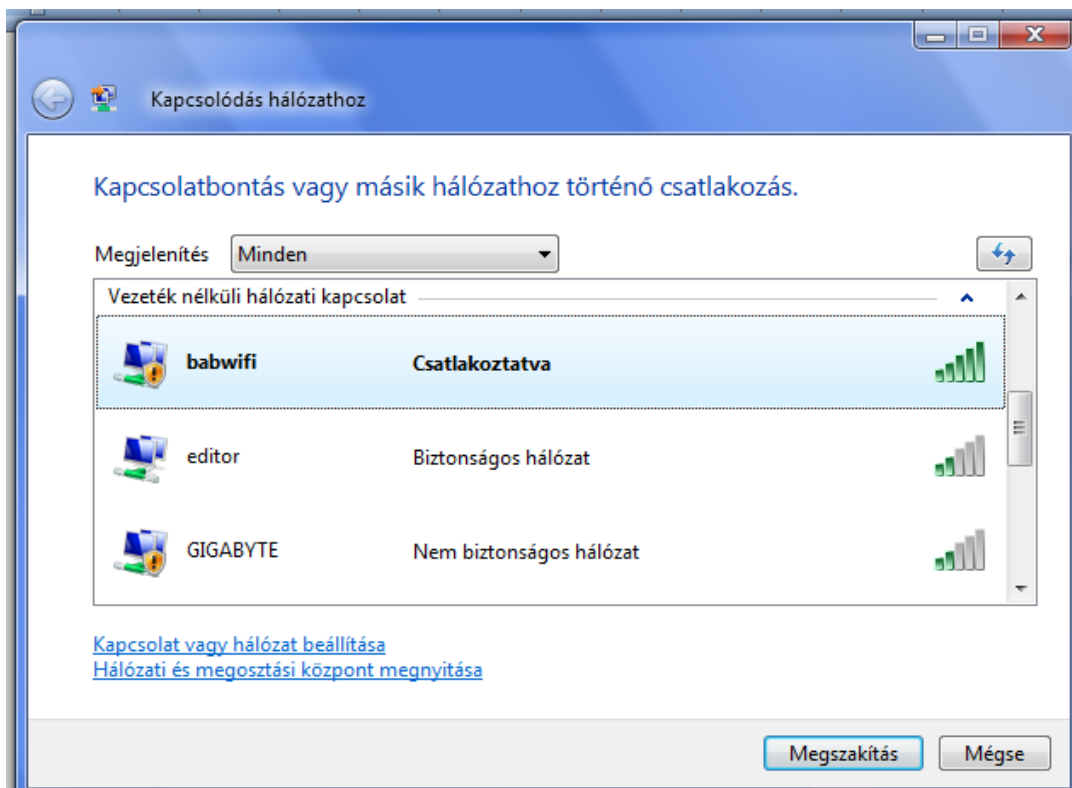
Kapcsolódás hálózathoz

Kapcsolatbontás vagy másik hálózathoz történő csatlakozás.

Megjelenítés Minden

Vezeték nélküli hálózati kapcsolat

babwifi Csatlakoztatva

editor Biztonságos hálózat

GIGABYTE Nem biztonságos hálózat

Kapcsolat vagy hálózat beállítása
Hálózati és megosztási központ megnyitása

Megszakítás Mégse